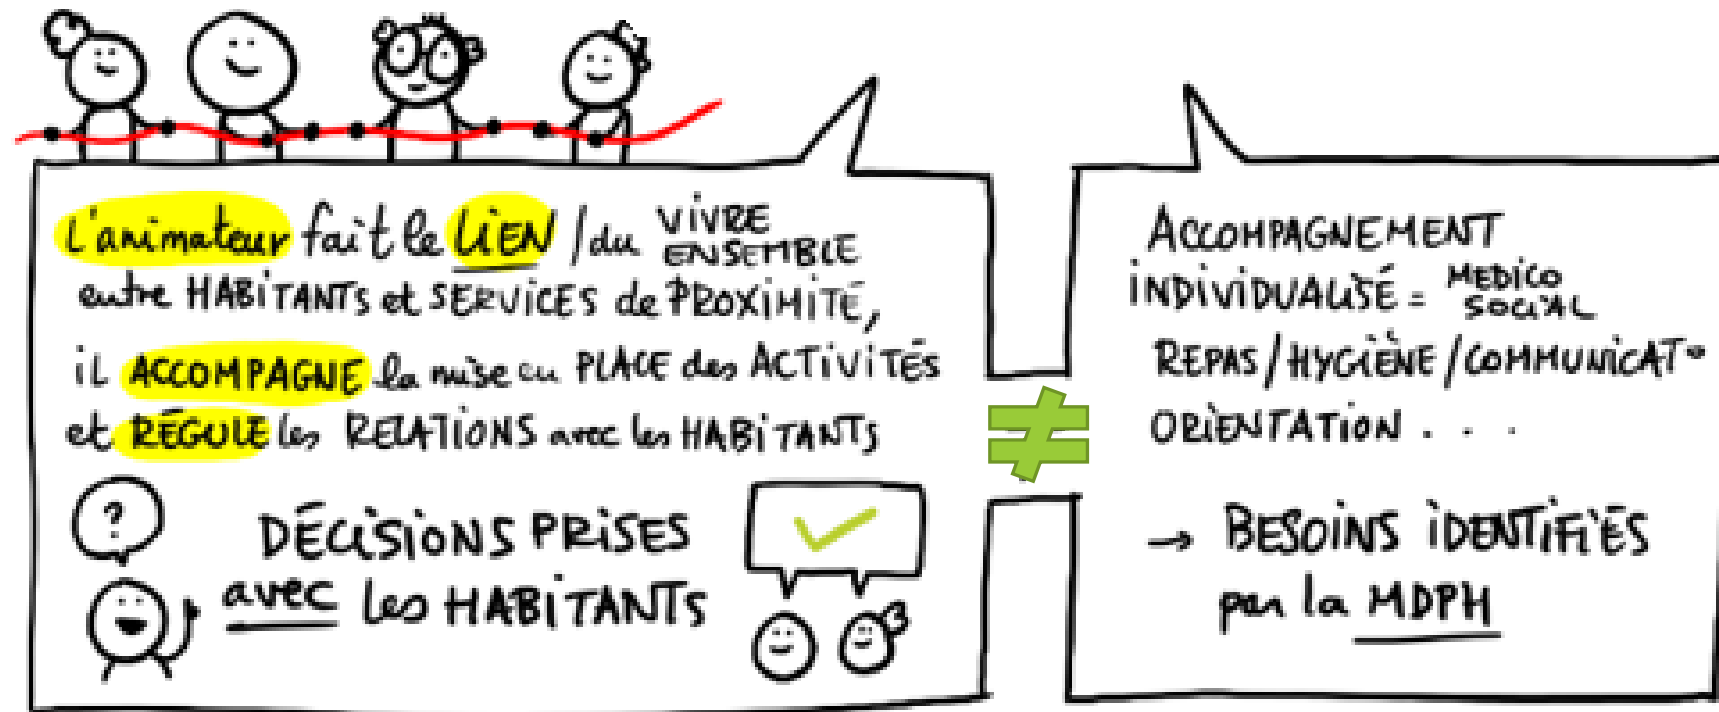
L'animateur fait le LIEN / du VIVRE ENSEMBLE entre HABITANTS et SERVICES de PROXIMITÉ, il ACCOMPAGNE la mise en PLACE des ACTIVITÉS et RÉGULE les RELATIONS avec les HABITANTS

?

DÉCISIONS PRISES avec les HABITANTS

≠

ACCOMPAGNEMENT INDIVIDUALISÉ = MÉDICO SOCIAL
REPAS / HYGIÈNE / COMMUNICATº
ORIENTATION . . .

→ BESOINS IDENTIFIÉS par la MDPH